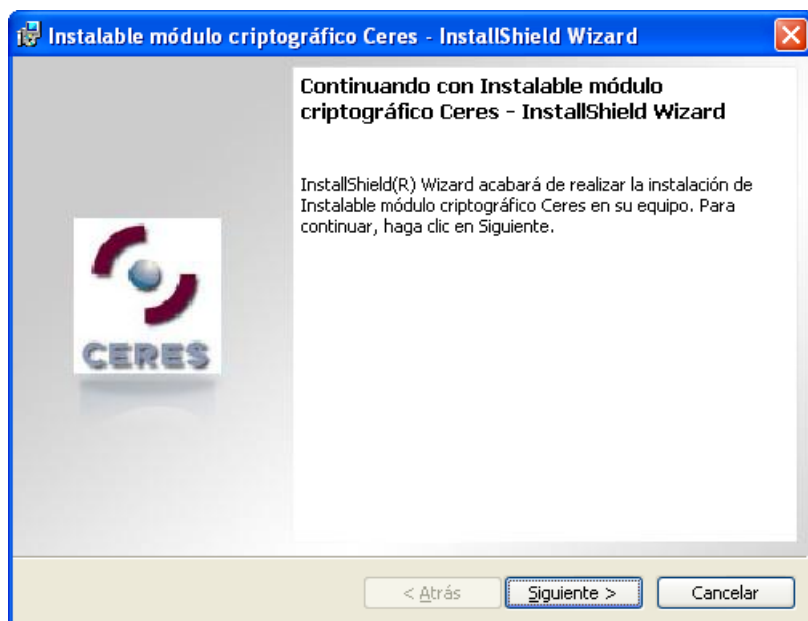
Instalable módulo criptográfico Ceres - InstallShield Wizard

CERES

Continuando con Instalable módulo criptográfico Ceres - InstallShield Wizard

InstallShield(R) Wizard acabará de realizar la instalación de Instalable módulo criptográfico Ceres en su equipo. Para continuar, haga clic en Siguiente.

< Atrás
Siguiente >
Cancelar